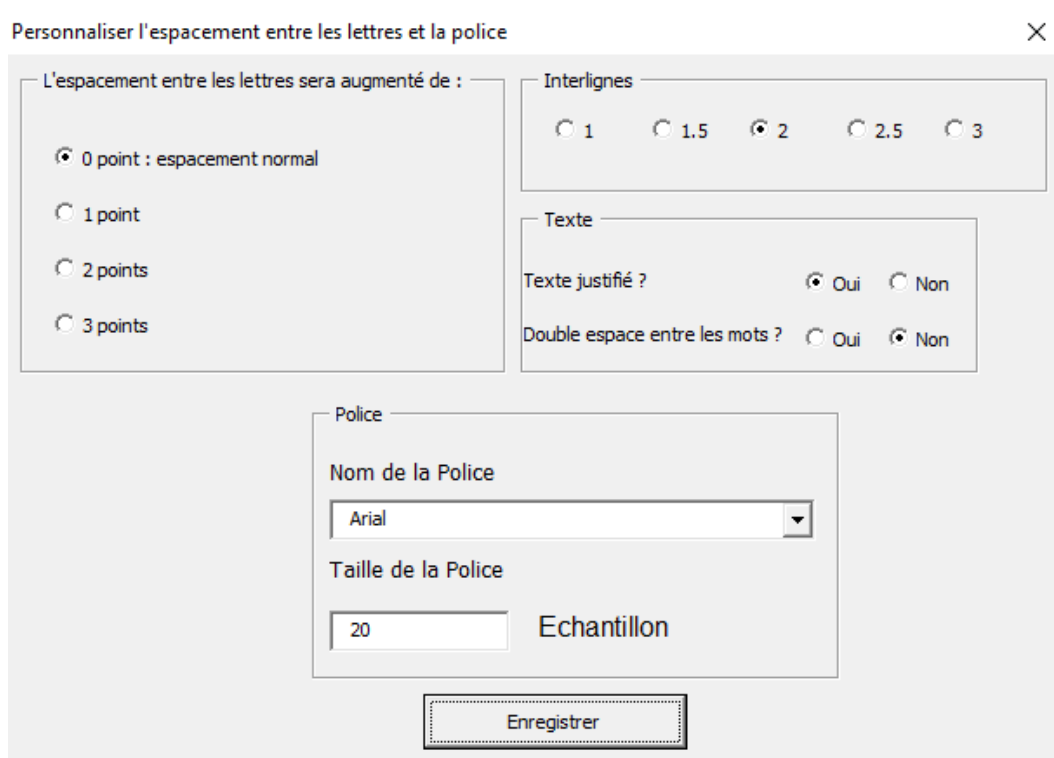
Personnaliser l'espacement entre les lettres et la police

×

L'espacement entre les lettres sera augmenté de :

0 point : espacement normal

1 point

2 points

3 points

Interlignes

1 1.5 2 2.5 3

Texte

Texte justifié ? Oui Non

Double espace entre les mots ? Oui Non

Police

Nom de la Police

Arial

Taille de la Police

20

Echantillon

Enregistrer